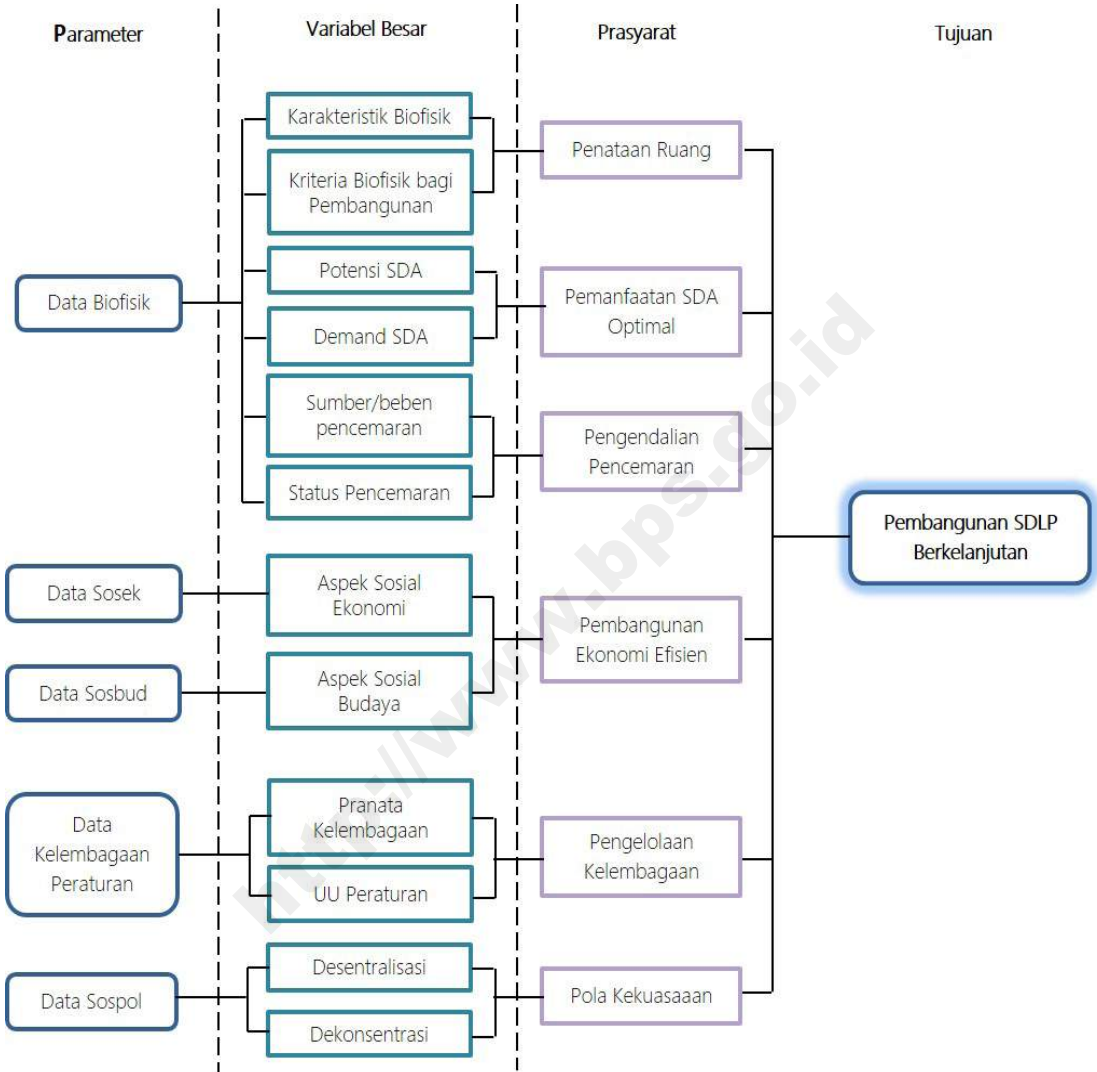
Parameter

Variabel Besar

Prasyarat

Tujuan

Karakteristik Biofisik

Kriteria Biofisik bagi Pembangunan

Penataan Ruang

Potensi SDA

Data Biofisik

Pemanfaatan SDA Optimal

Demand SDA

Sumber/beben pencemaran

Pengendalian Pencemaran

Status Pencemaran

Pembangunan SDLP Berkelanjutan

Data Sosek

Aspek Sosial Ekonomi

Pembangunan Ekonomi Efisien

Data Sosbud

Aspek Sosial Budaya

Data Kelembagaan Peraturan

Pranata Kelembagaan

Pengelolaan Kelembagaan

UU Peraturan

Desentralisasi

Data Sospol

Pola Kekuasaaan

Dekonsentrasi

http://www.bps.go.id